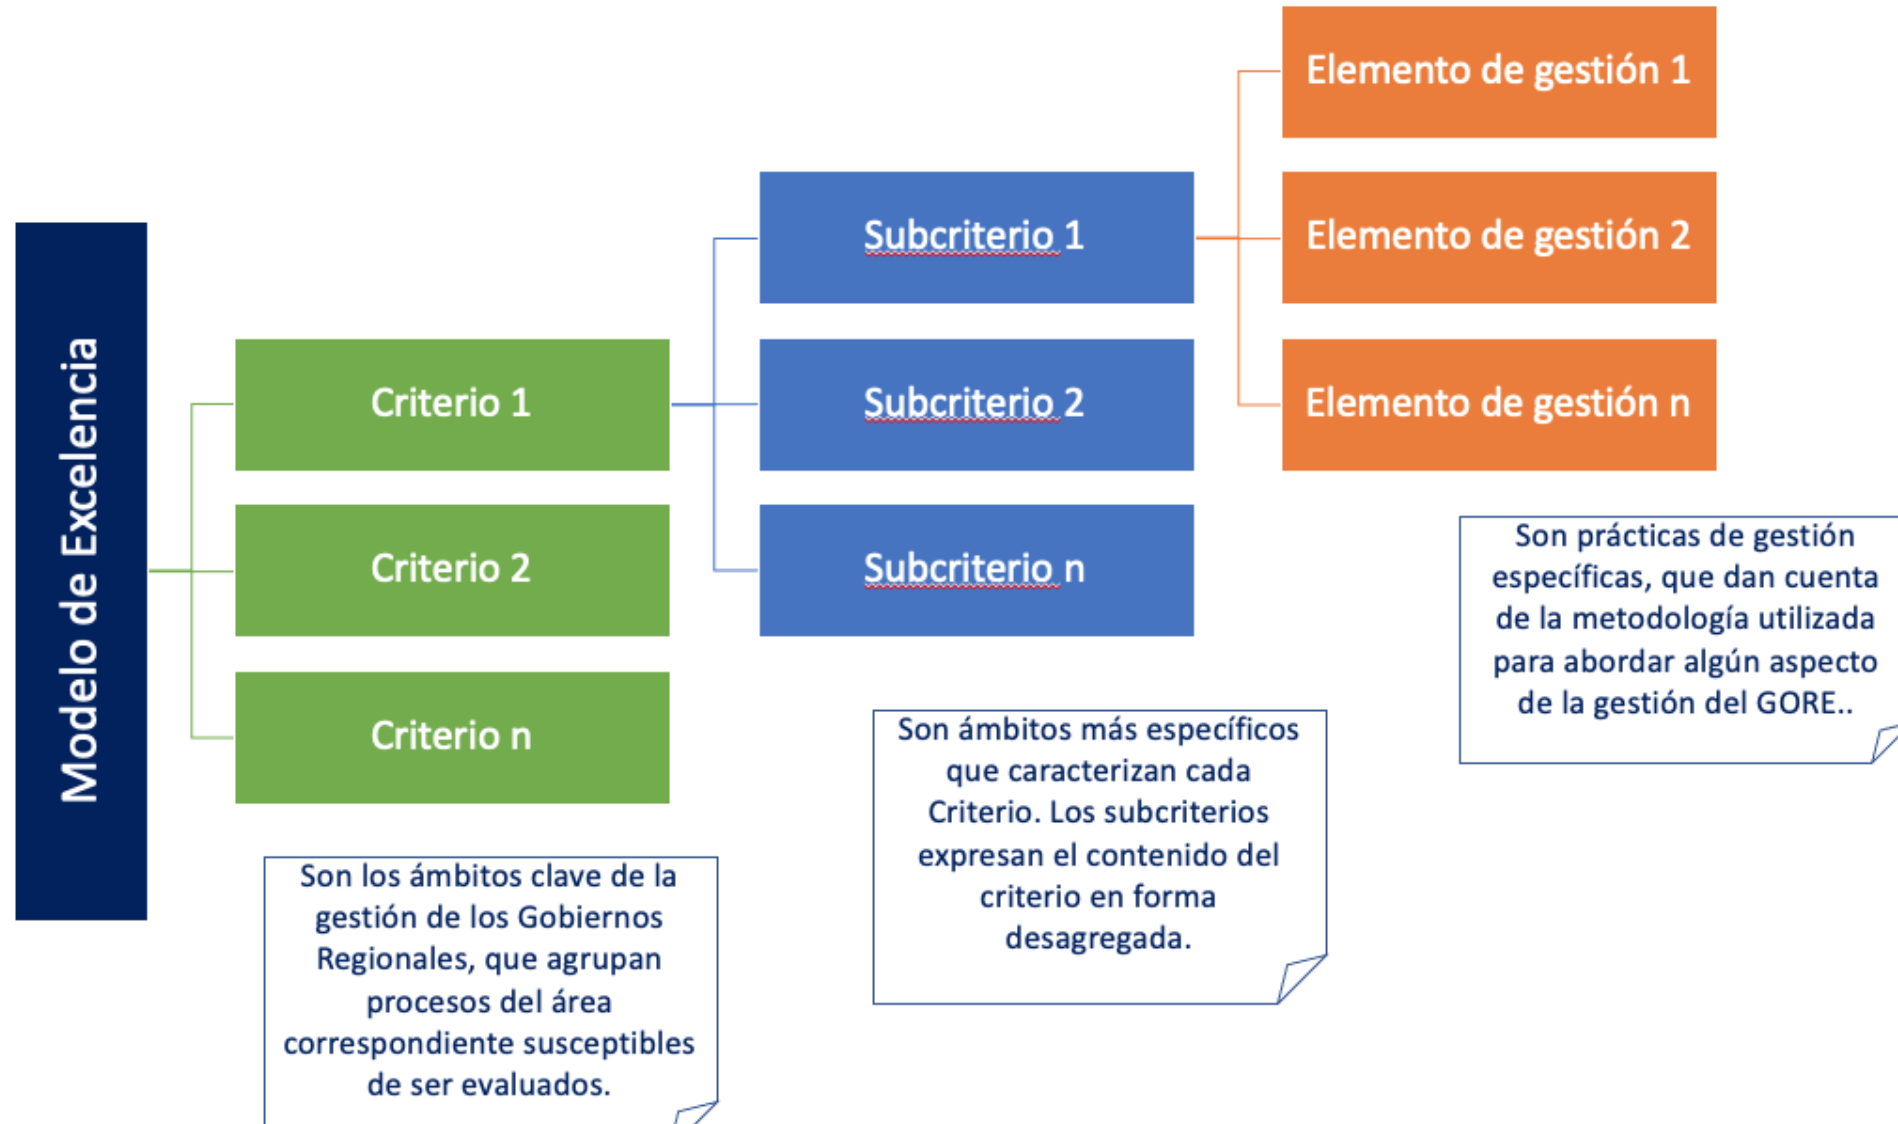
Modelo de Excelencia

Criterio 1

Criterio 2

Criterio n

Son los ámbitos clave de la gestión de los Gobiernos Regionales, que agrupan procesos del área correspondiente susceptibles de ser evaluados.

Subcriterio 1

Subcriterio 2

Subcriterio n

Son ámbitos más específicos que caracterizan cada Criterio. Los subcriterios expresan el contenido del criterio en forma desagregada.

Elemento de gestión 1

Elemento de gestión 2

Elemento de gestión n

Son prácticas de gestión específicas, que dan cuenta de la metodología utilizada para abordar algún aspecto de la gestión del GORE..